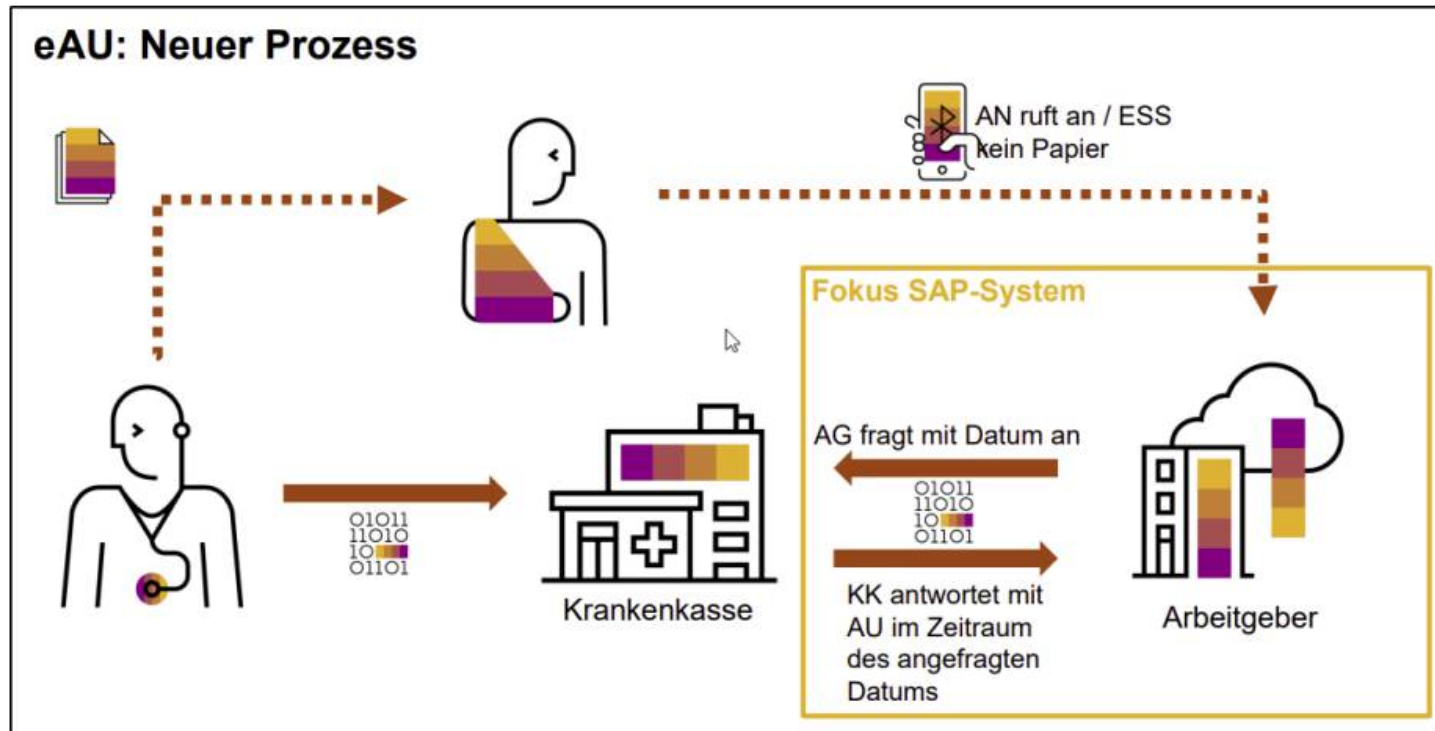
eAU: Neuer Prozess

AN ruft an / ESS
kein Papier

Fokus SAP-System

01011
11010
10
01101

Krankenkasse

AG fragt mit Datum an

01011
11010
10
01101

KK antwortet mit AU im Zeitraum des angefragten Datums

Arbeitgeber